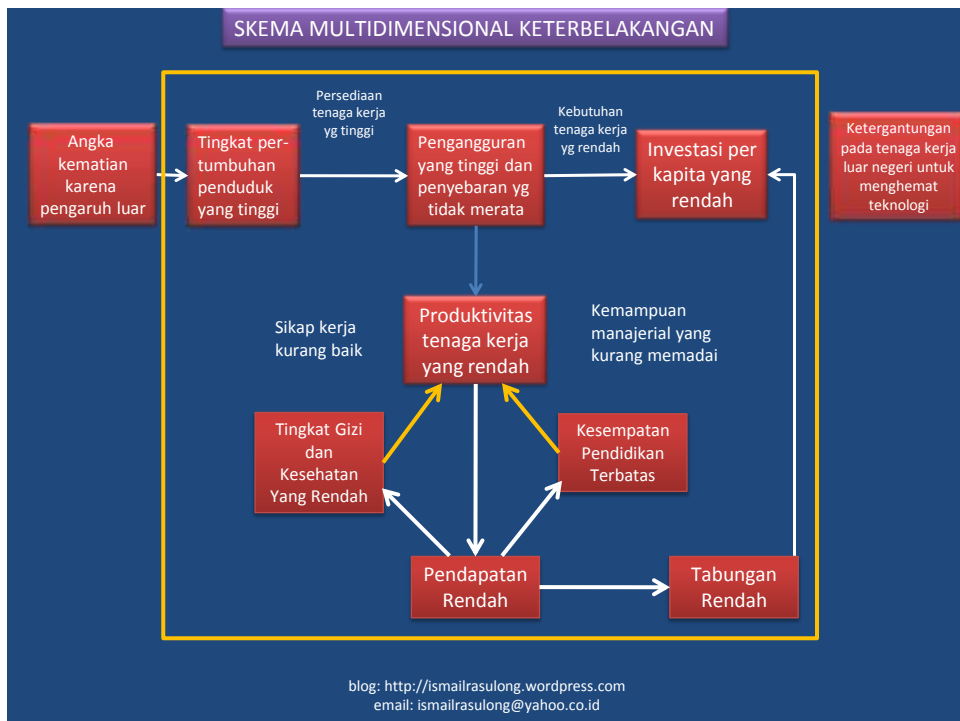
SKEMA MULTIDIMENSIONAL KETERBELAKANGAN

Angka kematian karena pengaruh luar

Tingkat pertumbuhan penduduk yang tinggi

Persediaan tenaga kerja yg tinggi

Pengangguran yang tinggi dan penyebaran yg tidak merata

Kebutuhan tenaga kerja yg rendah

Investasi per kapita yang rendah

Ketergantungan pada tenaga kerja luar negeri untuk menghemat teknologi

Sikap kerja kurang baik

Produktivitas tenaga kerja yang rendah

Kemampuan manajerial yang kurang memadai

Tingkat Gizi dan Kesehatan Yang Rendah

Kesempatan Pendidikan Terbatas

Pendapatan Rendah

Tabungan Rendah

blog: http://ismailrasulong.wordpress.com
email: ismailrasulong@yahoo.co.id